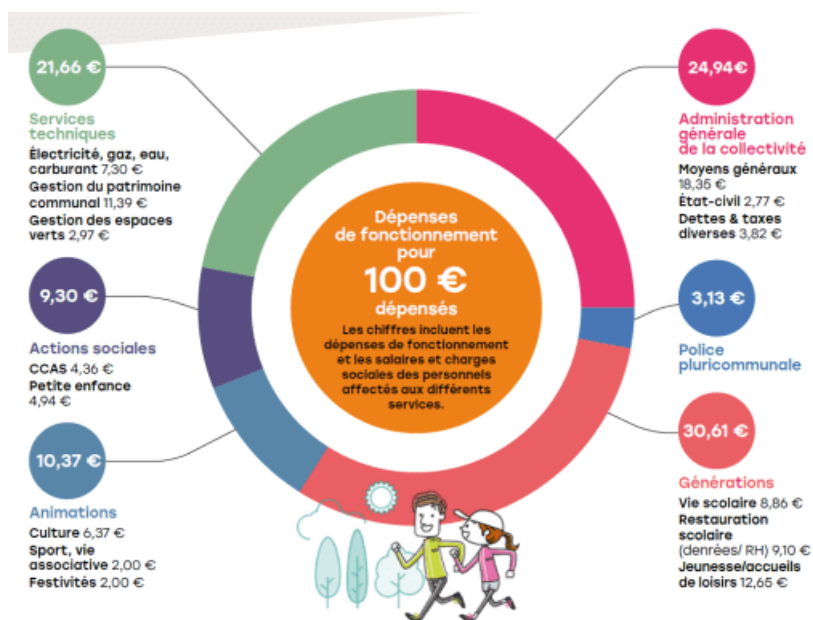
21,66 €

Services techniques

Électricité, gaz, eau, carburant 7,30 €
Gestion du patrimoine communal 11,39 €
Gestion des espaces verts 2,97 €

9,30 €

Actions sociales

CCAS 4,36 €
Petite enfance 4,94 €

10,37 €

Animations

Culture 6,37 €
Sport, vie associative 2,00 €
Festivités 2,00 €

Dépenses de fonctionnement pour 100 € dépensés

Les chiffres incluent les dépenses de fonctionnement et les salaires et charges sociales des personnels affectés aux différents services.

24,94€

Administration générale de la collectivité

Moyens généraux 18,35 €
État-civil 2,77 €
Dettes & taxes diverses 3,82 €

3,13 €

Police pluricommunale

30,61 €

Générations

Vie scolaire 8,86 €
Restauration scolaire (denrées/ RH) 9,10 €
Jeunesse/accueils de loisirs 12,65 €